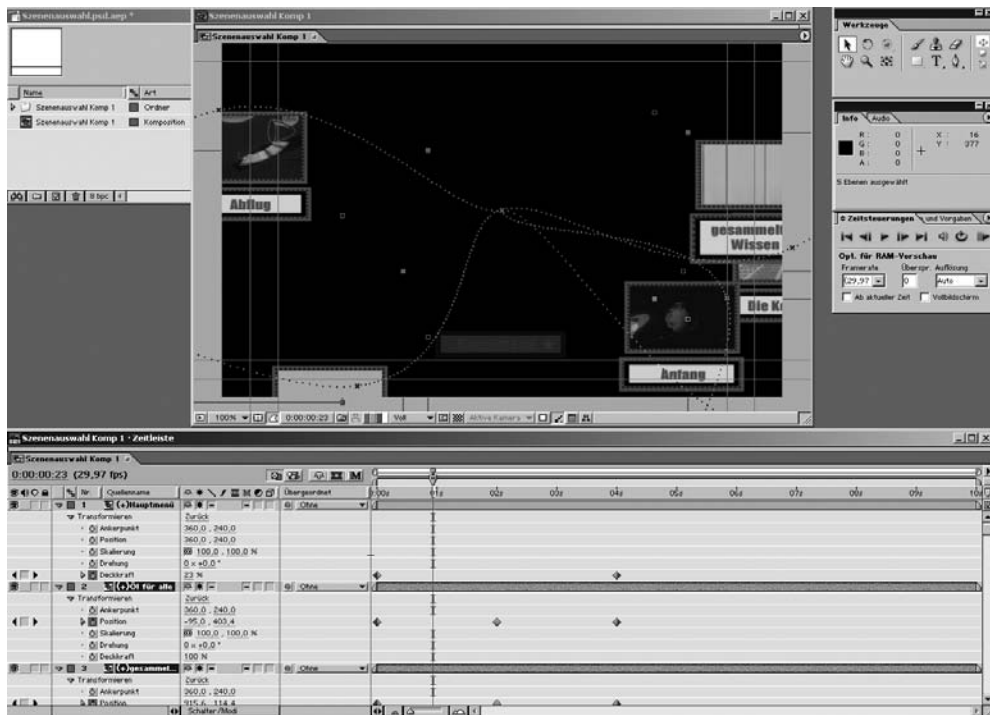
Szenenauswahl.psd.aep *

Name | Art
Szenenauswahl Komp 1 | Ordner
Szenenauswahl Komp 1 | Komposition

8 bpc

Szenenauswahl Komp 1

Szenenauswahl Komp 1

Abflug

gesammelt Wissen

Die K

Anfang

100% 0:00:00:23 Voll Aktive Kamera

Werkzeuge

Info Audio

R: 0 X: 16
G: 0 Y: 277
B: 0
A: 0

5 Ebenen ausgewählt

Zeitsteuerungen und Vorgaben

Opt. für RAM-Vorschau
Framerate Überspr. Auflösung
29,97 0 Auto
Ab aktueller Zeit Vollbildschirm

Szenenauswahl Komp 1 · Zeitleiste

Szenenauswahl Komp 1

0:00:00:23 (29,97 fps)

Nr. Quellenname Übergeordnet
0:00s 01s 02s 03s 04s 05s 06s 07s 08s 09s 10s

1 (+)Hauptmenü Ohne
Transformieren Zurück
Ankerpunkt 360,0 , 240,0
Position 360,0 , 240,0
Skalierung 100,0 , 100,0 %
Drehung 0 x +0,0 °
Deckkraft 23 %

2 (+)Ot für alle Ohne
Transformieren Zurück
Ankerpunkt 360,0 , 240,0
Position -95,0 , 403,4
Skalierung 100,0 , 100,0 %
Drehung 0 x +0,0 °
Deckkraft 100 %

3 (+)gesammelt... Ohne
Transformieren Zurück
Ankerpunkt 360,0 , 240,0
Position 915,6 , 114,4

Schalter / Modi